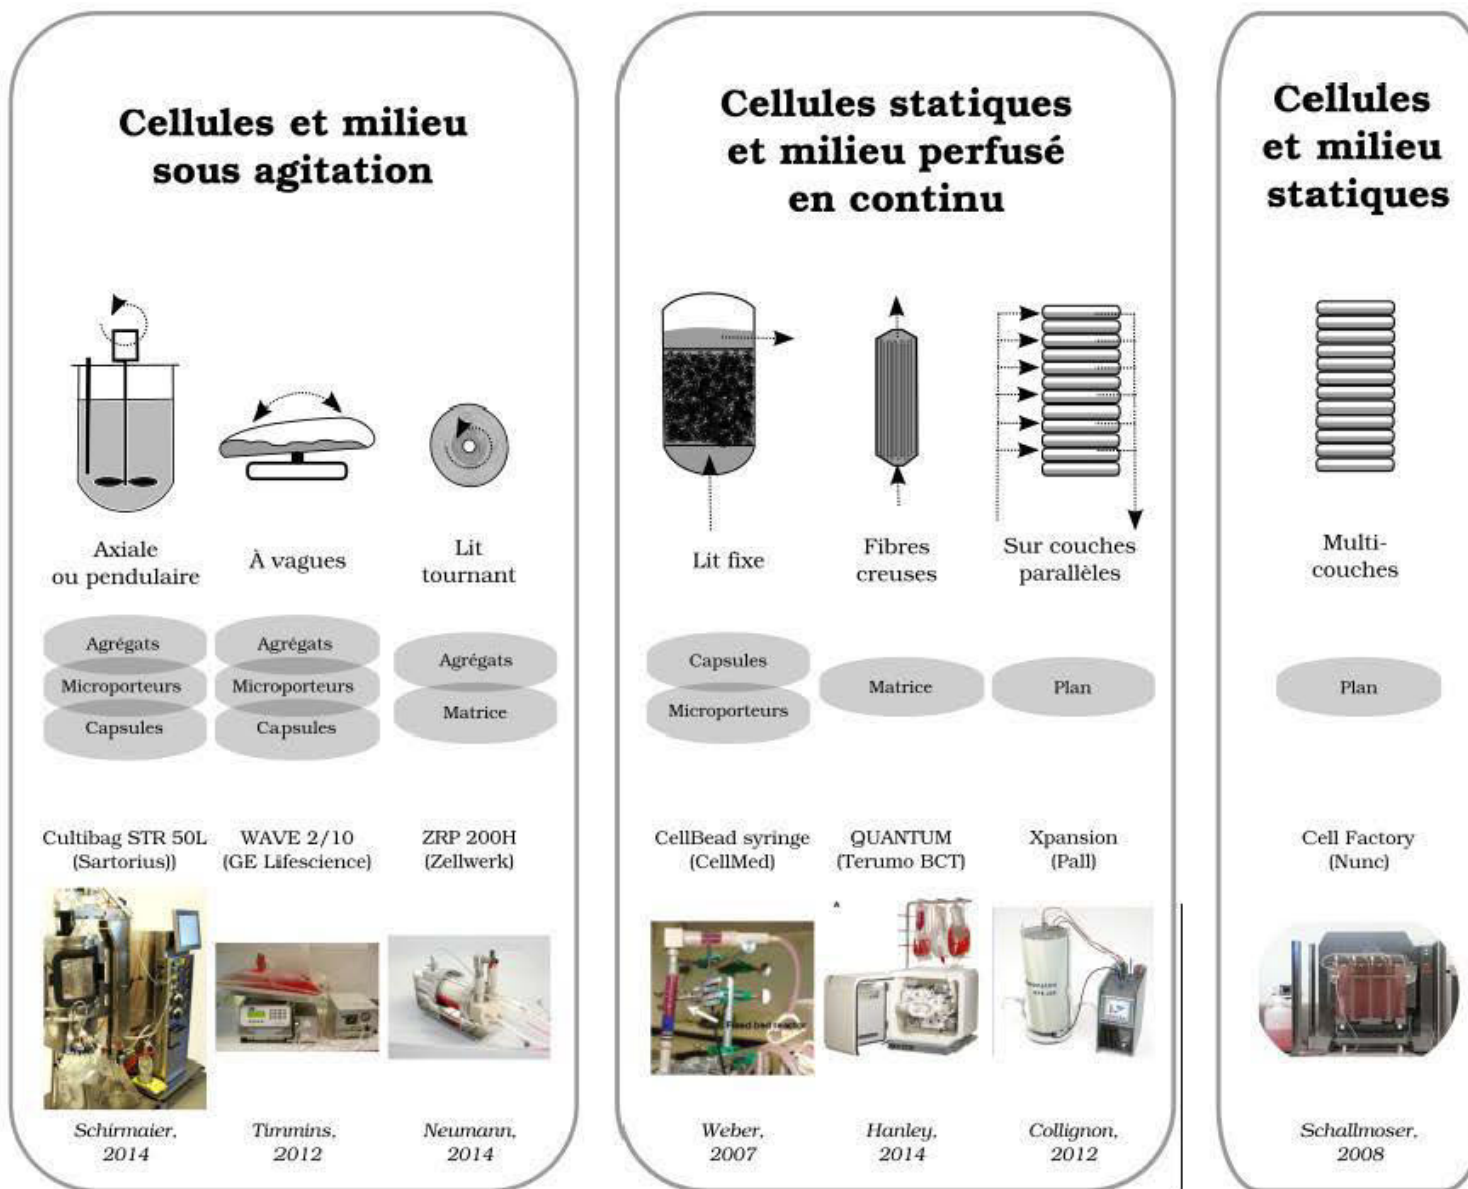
Cellules et milieu sous agitation

Axiale ou pendulaire

À vagues

Lit tournant

Agrégats
Microporteurs
Capsules

Agrégats
Microporteurs
Capsules

Agrégats
Matrice

Cultibag STR 50L (Sartorius))

WAVE 2/10 (GE Lifescience)

ZRP 200H (Zellwerk)

Schirmaier, 2014

Timmins, 2012

Neumann, 2014

Cellules statiques et milieu perfusé en continu

Lit fixe

Fibres creuses

Sur couches parallèles

Capsules
Microporteurs

Matrice

Plan

CellBead syringe (CellMed)

QUANTUM (Terumo BCT)

Xpansion (Pall)

Weber, 2007

Hanley, 2014

Collignon, 2012

Cellules et milieu statiques

Multi-couches

Plan

Cell Factory (Nunc)

Schallmoser, 2008